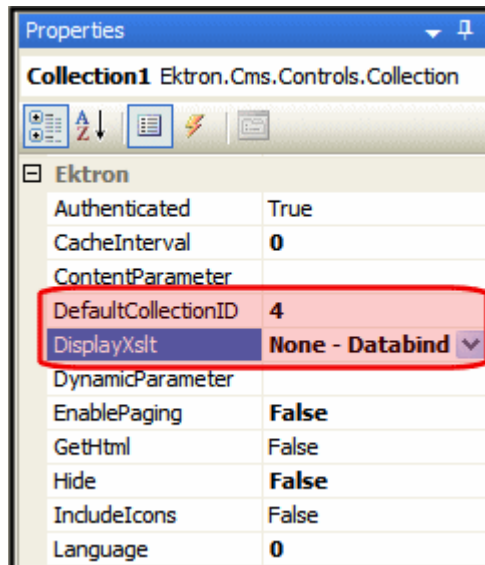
Properties

Collection1 Ektron.Cms.Controls.Collection

⊟ Ektron

| | |
|---|---|
| Authenticated | True |
| CacheInterval | 0 |
| ContentParameter | |
| DefaultCollectionID | 4 |
| DisplayXslt | None - Databind |
| DynamicParameter | |
| EnablePaging | False |
| GetHtml | False |
| Hide | False |
| IncludeIcons | False |
| Language | 0 |